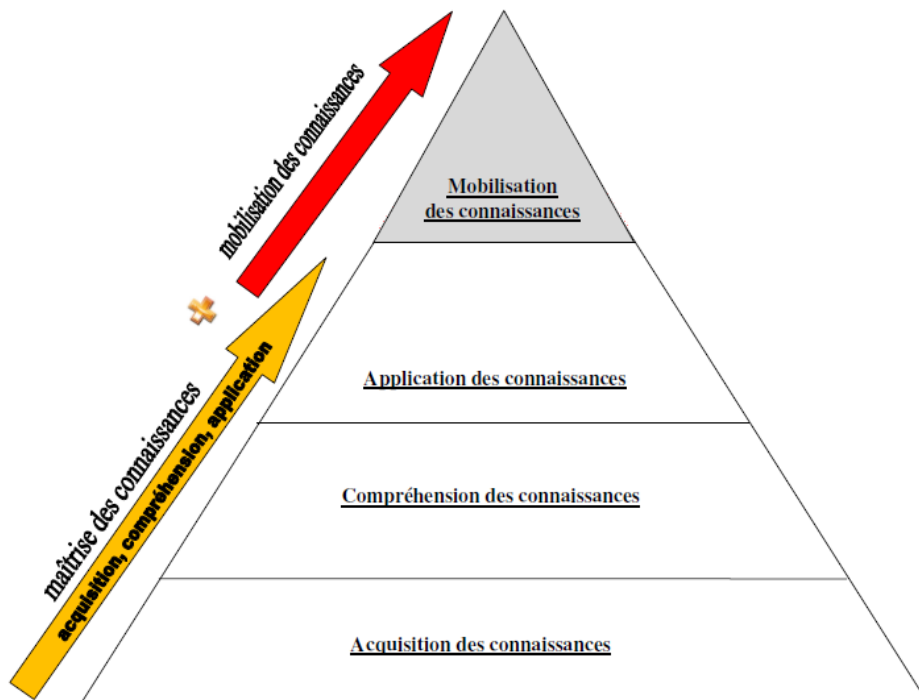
mobilisation des connaissances

Mobilisation des connaissances

maîtrise des connaissances

acquisition, compréhension, application

Application des connaissances

Compréhension des connaissances

Acquisition des connaissances